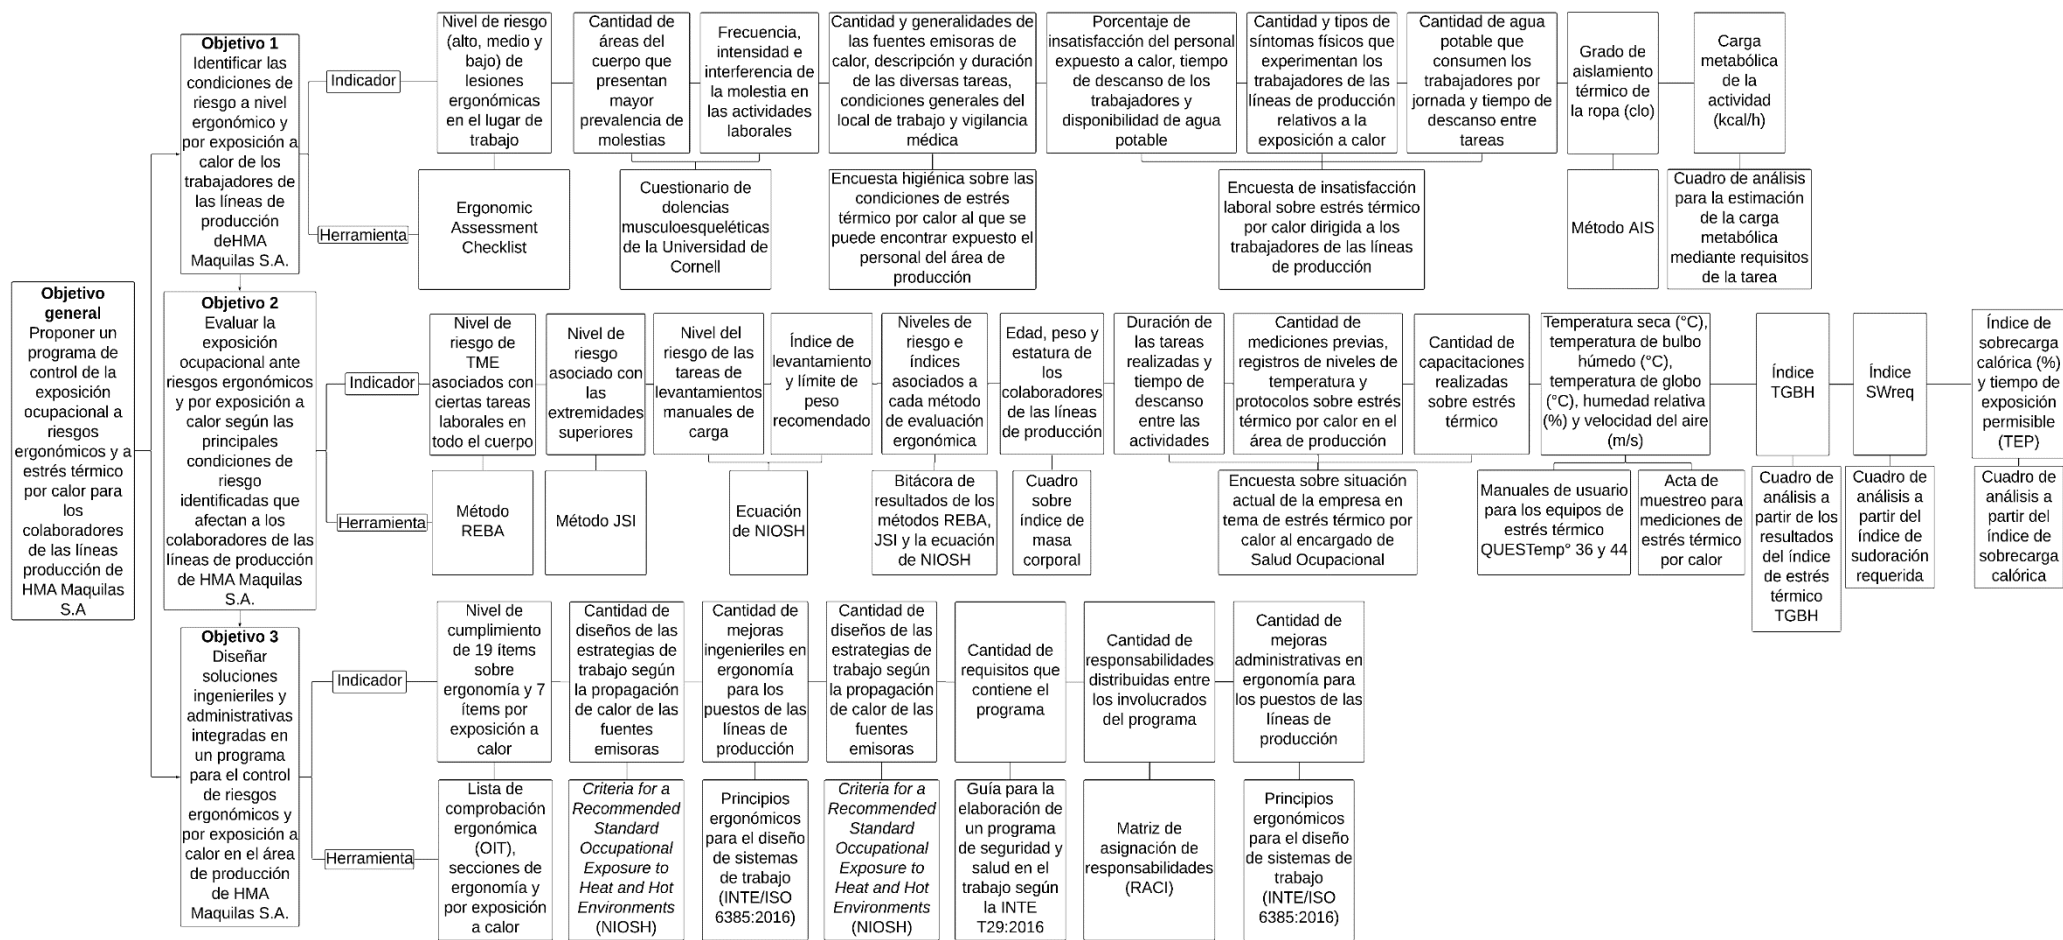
Objetivo general
Proponer un programa de control de la exposición ocupacional a riesgos ergonómicos y a estrés térmico por calor para los colaboradores de las líneas producción de HMA Maquilas S.A

Objetivo 1
Identificar las condiciones de riesgo a nivel ergonómico y por exposición a calor de los trabajadores de las líneas de producción deHMA Maquilas S.A.

Indicador

Nivel de riesgo (alto, medio y bajo) de lesiones ergonómicas en el lugar de trabajo

Cantidad de áreas del cuerpo que presentan mayor prevalencia de molestias

Frecuencia, intensidad e interferencia de la molestia en las actividades laborales

Cantidad y generalidades de las fuentes emisoras de calor, descripción y duración de las diversas tareas, condiciones generales del local de trabajo y vigilancia médica

Porcentaje de insatisfacción del personal expuesto a calor, tiempo de descanso de los trabajadores y disponibilidad de agua potable

Cantidad y tipos de síntomas físicos que experimentan los trabajadores de las líneas de producción relativos a la exposición a calor

Cantidad de agua potable que consumen los trabajadores por jornada y tiempo de descanso entre tareas

Grado de aislamiento térmico de la ropa (clo)

Carga metabólica de la actividad (kcal/h)

Herramienta

Ergonomic Assessment Checklist

Cuestionario de dolencias musculoesqueléticas de la Universidad de Cornell

Encuesta higiénica sobre las condiciones de estrés térmico por calor al que se puede encontrar expuesto el personal del área de producción

Encuesta de insatisfacción laboral sobre estrés térmico por calor dirigida a los trabajadores de las líneas de producción

Método AIS

Cuadro de análisis para la estimación de la carga metabólica mediante requisitos de la tarea

Objetivo 2
Evaluar la exposición ocupacional ante riesgos ergonómicos y por exposición a calor según las principales condiciones de riesgo identificadas que afectan a los colaboradores de las líneas de producción de HMA Maquilas S.A.

Indicador

Nivel de riesgo de TME asociados con ciertas tareas laborales en todo el cuerpo

Nivel de riesgo asociado con las extremidades superiores

Nivel del riesgo de las tareas de levantamientos manuales de carga

Índice de levantamiento y límite de peso recomendado

Niveles de riesgo e índices asociados a cada método de evaluación ergonómica

Edad, peso y estatura de los colaboradores de las líneas de producción

Duración de las tareas realizadas y tiempo de descanso entre las actividades

Cantidad de mediciones previas, registros de niveles de temperatura y protocolos sobre estrés térmico por calor en el área de producción

Cantidad de capacitaciones realizadas sobre estrés térmico

Temperatura seca (°C), temperatura de bulbo húmedo (°C), temperatura de globo (°C), humedad relativa (%) y velocidad del aire (m/s)

Índice TGBH

Índice SWreq

Índice de sobrecarga calórica (%) y tiempo de exposición permisible (TEP)

Herramienta

Método REBA

Método JSI

Ecuación de NIOSH

Bitácora de resultados de los métodos REBA, JSI y la ecuación de NIOSH

Cuadro sobre índice de masa corporal

Encuesta sobre situación actual de la empresa en tema de estrés térmico por calor al encargado de Salud Ocupacional

Manuales de usuario para los equipos de estrés térmico QUESTemp° 36 y 44

Acta de muestreo para mediciones de estrés térmico por calor

Cuadro de análisis a partir de los resultados del índice de estrés térmico TGBH

Cuadro de análisis a partir del índice de sudoración requerida

Cuadro de análisis a partir del índice de sobrecarga calórica

Objetivo 3
Diseñar soluciones ingenieriles y administrativas integradas en un programa para el control de riesgos ergonómicos y por exposición a calor en el área de producción de HMA Maquilas S.A.

Indicador

Nivel de cumplimiento de 19 ítems sobre ergonomía y 7 ítems por exposición a calor

Cantidad de diseños de las estrategias de trabajo según la propagación de calor de las fuentes emisoras

Cantidad de mejoras ingenieriles en ergonomía para los puestos de las líneas de producción

Cantidad de diseños de las estrategias de trabajo según la propagación de calor de las fuentes emisoras

Cantidad de requisitos que contiene el programa

Cantidad de responsabilidades distribuidas entre los involucrados del programa

Cantidad de mejoras administrativas en ergonomía para los puestos de las líneas de producción

Herramienta

Lista de comprobación ergonómica (OIT), secciones de ergonomía y por exposición a calor

Criteria for a Recommended Standard Occupational Exposure to Heat and Hot Environments (NIOSH)

Principios ergonómicos para el diseño de sistemas de trabajo (INTE/ISO 6385:2016)

Criteria for a Recommended Standard Occupational Exposure to Heat and Hot Environments (NIOSH)

Guía para la elaboración de un programa de seguridad y salud en el trabajo según la INTE T29:2016

Matriz de asignación de responsabilidades (RACI)

Principios ergonómicos para el diseño de sistemas de trabajo (INTE/ISO 6385:2016)